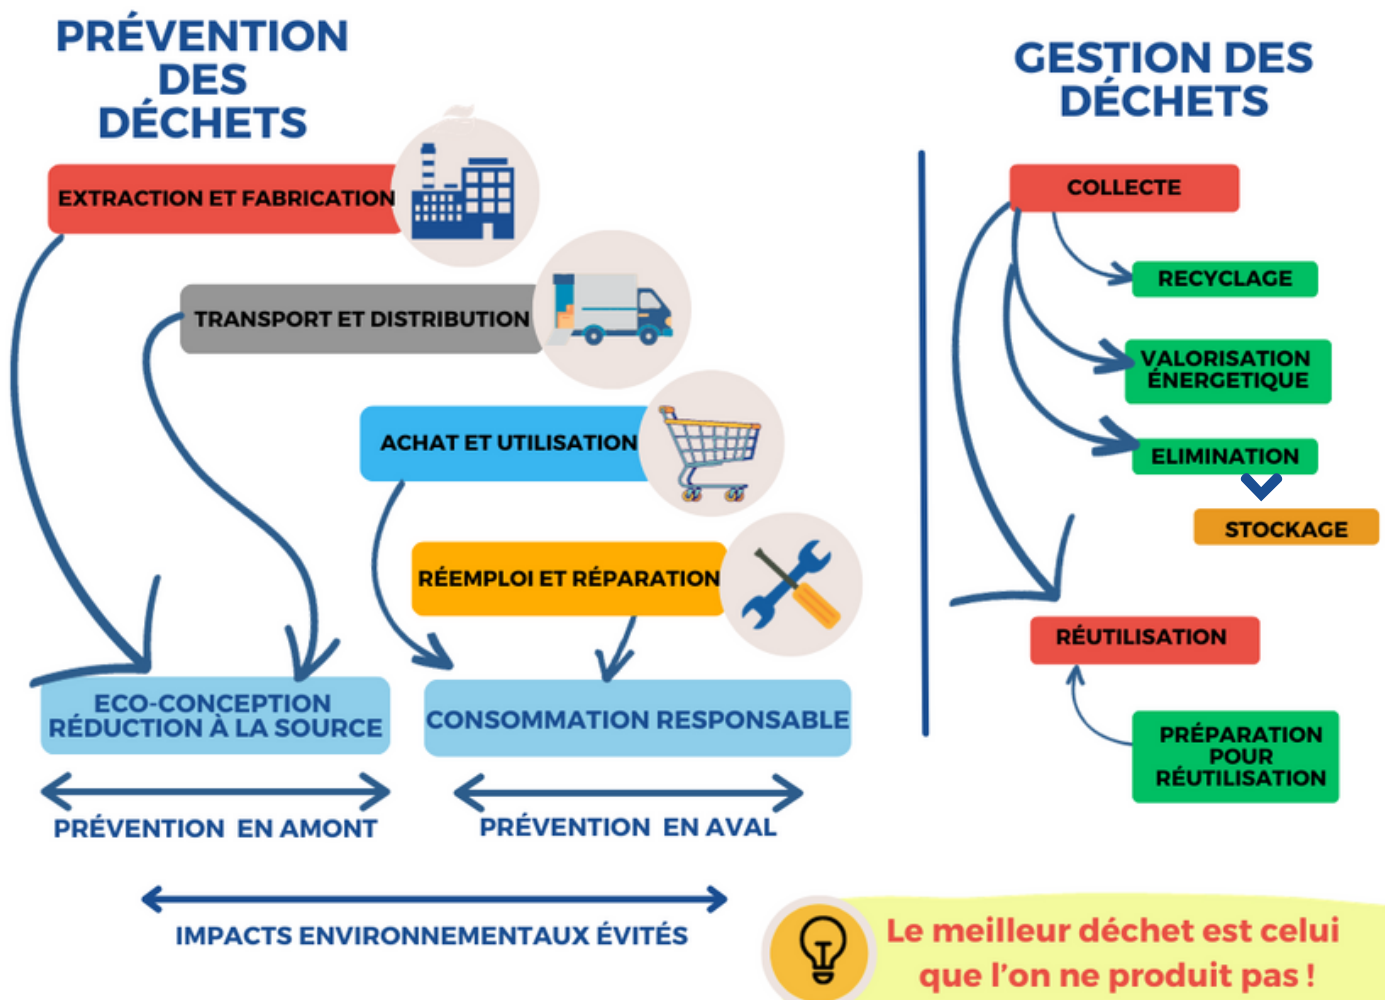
PRÉVENTION DES DÉCHETS

EXTRACTION ET FABRICATION

TRANSPORT ET DISTRIBUTION

ACHAT ET UTILISATION

RÉEMPLOI ET RÉPARATION

ECO-CONCEPTION RÉDUCTION À LA SOURCE

CONSOMMATION RESPONSABLE

PRÉVENTION EN AMONT

PRÉVENTION EN AVAL

IMPACTS ENVIRONNEMENTAUX ÉVITÉS

GESTION DES DÉCHETS

COLLECTE

RECYCLAGE

VALORISATION ÉNERGETIQUE

ELIMINATION

STOCKAGE

RÉUTILISATION

PRÉPARATION POUR RÉUTILISATION

Le meilleur déchet est celui que l'on ne produit pas !